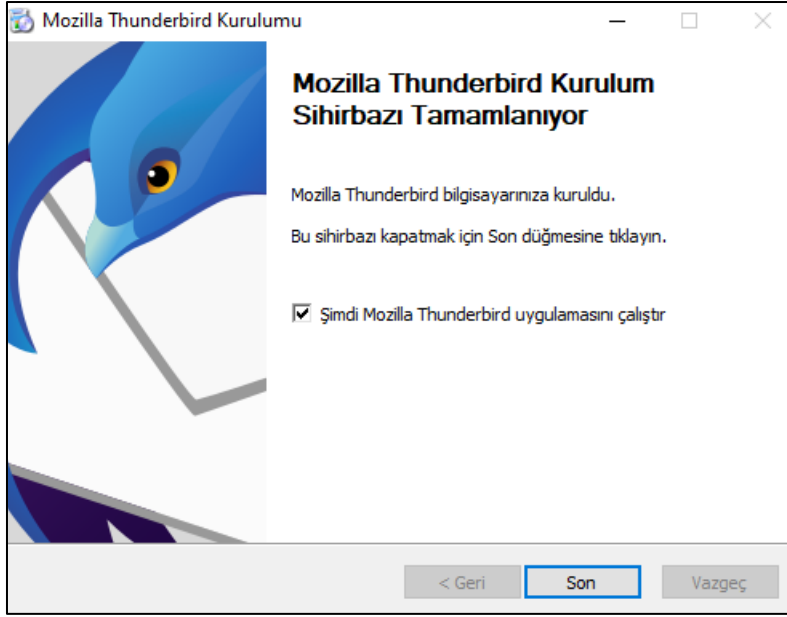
Mozilla Thunderbird Kurulumu

Mozilla Thunderbird Kurulum Sihirbazı Tamamlanıyor

Mozilla Thunderbird bilgisayarınıza kuruldu.

Bu sihirbazı kapatmak için Son düğmesine tıklayın.

Şimdi Mozilla Thunderbird uygulamasını çalıştır

< Geri
Son
Vazgeç